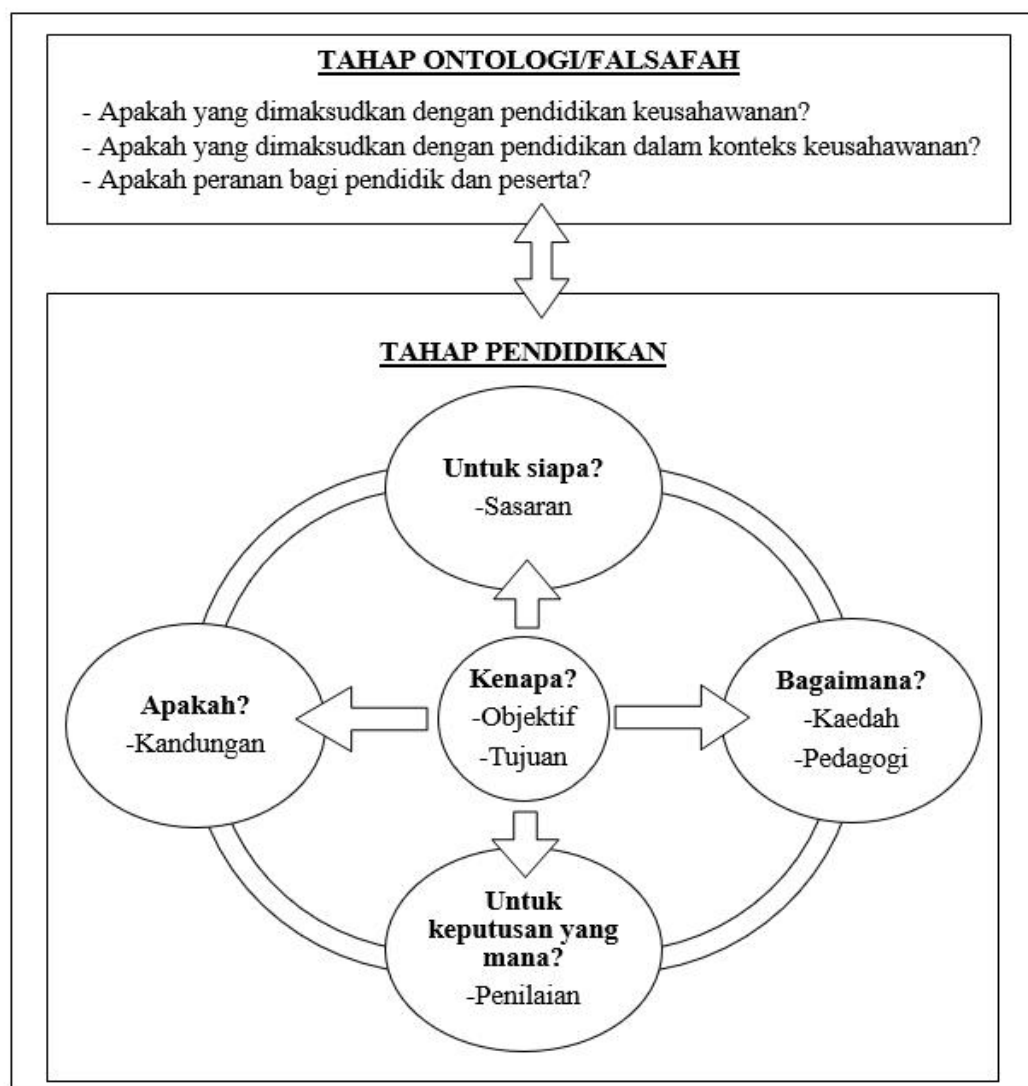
TAHAP ONTOLOGI/FALSAFAH

- Apakah yang dimaksudkan dengan pendidikan keusahawanan?
- Apakah yang dimaksudkan dengan pendidikan dalam konteks keusahawanan?
- Apakah peranan bagi pendidik dan peserta?

TAHAP PENDIDIKAN

Untuk siapa?
-Sasaran

Apakah?
-Kandungan

Kenapa?
-Objektif
-Tujuan

Bagaimana?
-Kaedah
-Pedagogi

Untuk keputusan yang mana?
-Penilaian